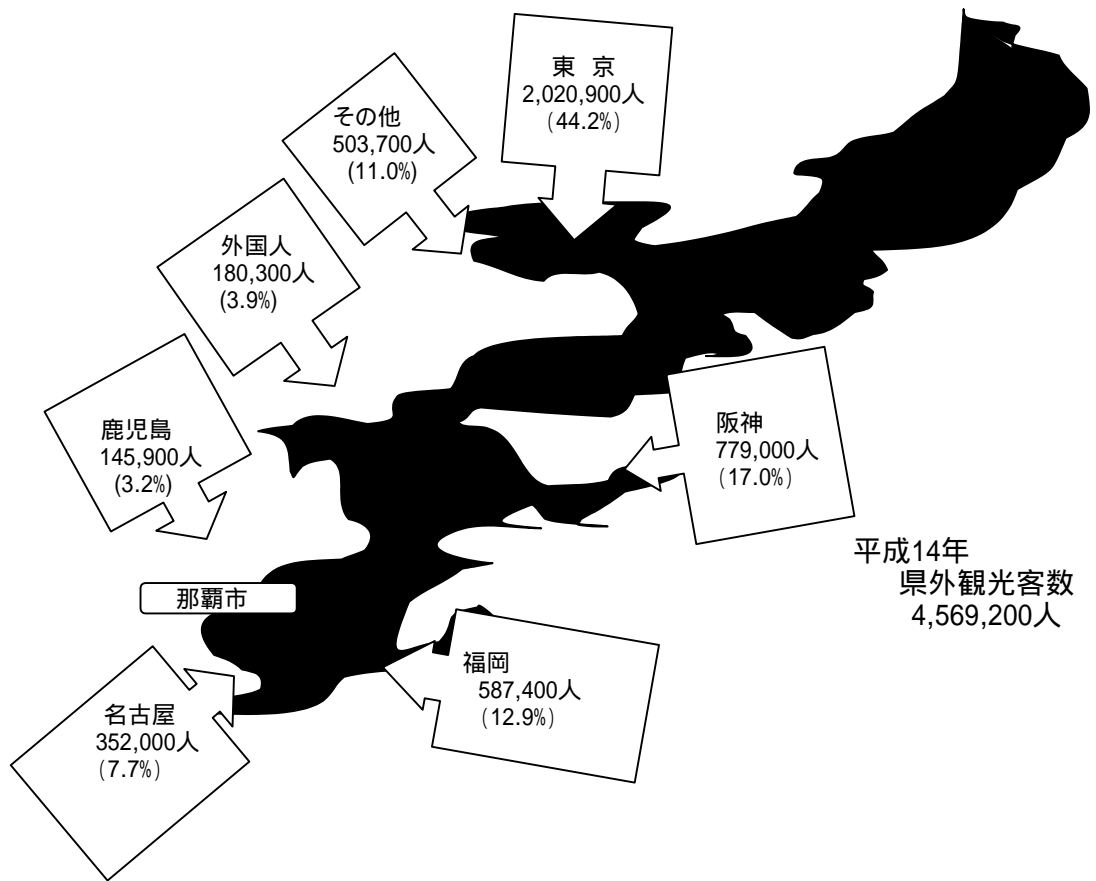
東 京
2,020,900人
(44.2%)

その他
503,700人
(11.0%)

外国人
180,300人
(3.9%)

鹿児島
145,900人
(3.2%)

阪神
779,000人
(17.0%)

平成14年
県外観光客数
4,569,200人

那覇市

福岡
587,400人
(12.9%)

名古屋
352,000人
(7.7%)